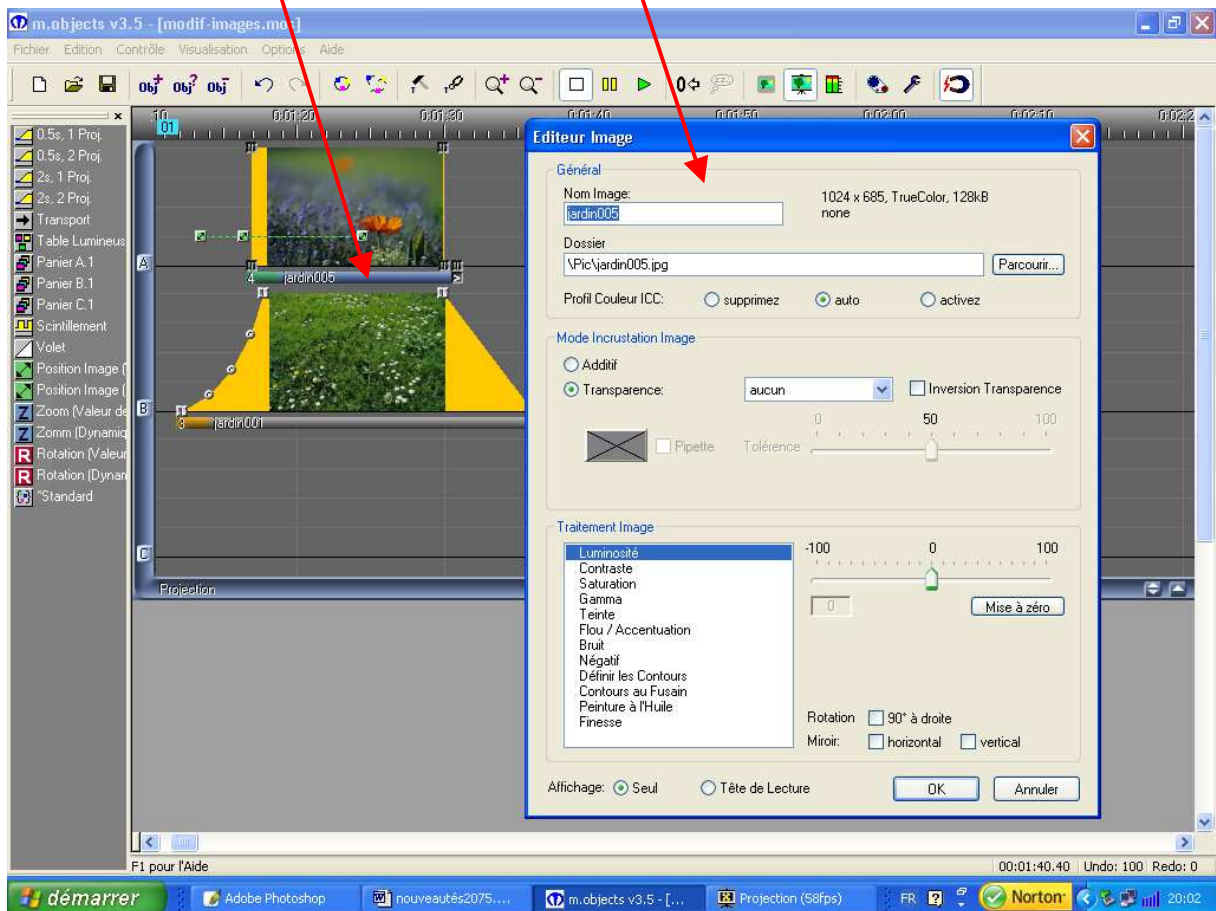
m.objects v3.5 - [modif-images.mos]

Fichier Edition Contrôle Visualisation Options Aide

0.5s, 1 Proj.
0.5s, 2 Proj.
2s, 1 Proj.
2s, 2 Proj.
Transport
Table Lumineuse
Panier A.1
Panier B.1
Panier C.1
Scintillement
Volet
Position Image (
Position Image (
Zoom (Valeur de
Zomm (Dynamiq
Rotation (Valeur
Rotation (Dynam
*Standard

0:01:20 0:01:30 0:01:40 0:01:50 0:02:00 0:02:10 0:02:2

01

A
4 jardin005
B
3 jardin001
C

Projection

Editeur Image

Général
Nom Image:
jardin005
1024 x 685, TrueColor, 128kB
none
Dossier
\Pic\jardin005.jpg
Parcourir...
Profil Couleur ICC: supprimez auto activez

Mode Incrustation Image
Additif
Transparence: aucun
Inversion Transparence
0 50 100
Pipette Tolérence

Traitement Image
Luminosité
Contraste
Saturation
Gamma
Teinte
Flou / Accentuation
Bruit
Négatif
Définir les Contours
Contours au Fusain
Peinture à l'Huile
Finesse
-100 0 100
0
Mise à zéro
Rotation 90° à droite
Miroir: horizontal vertical

Affichage: Seul Tête de Lecture
OK Annuler

F1 pour l'Aide
00:01:40.40 Undo: 100 Redo: 0

démarrer Adobe Photoshop nouveautés2075.... m.objects v3.5 - [... Projection (58fps) FR Norton 20:02